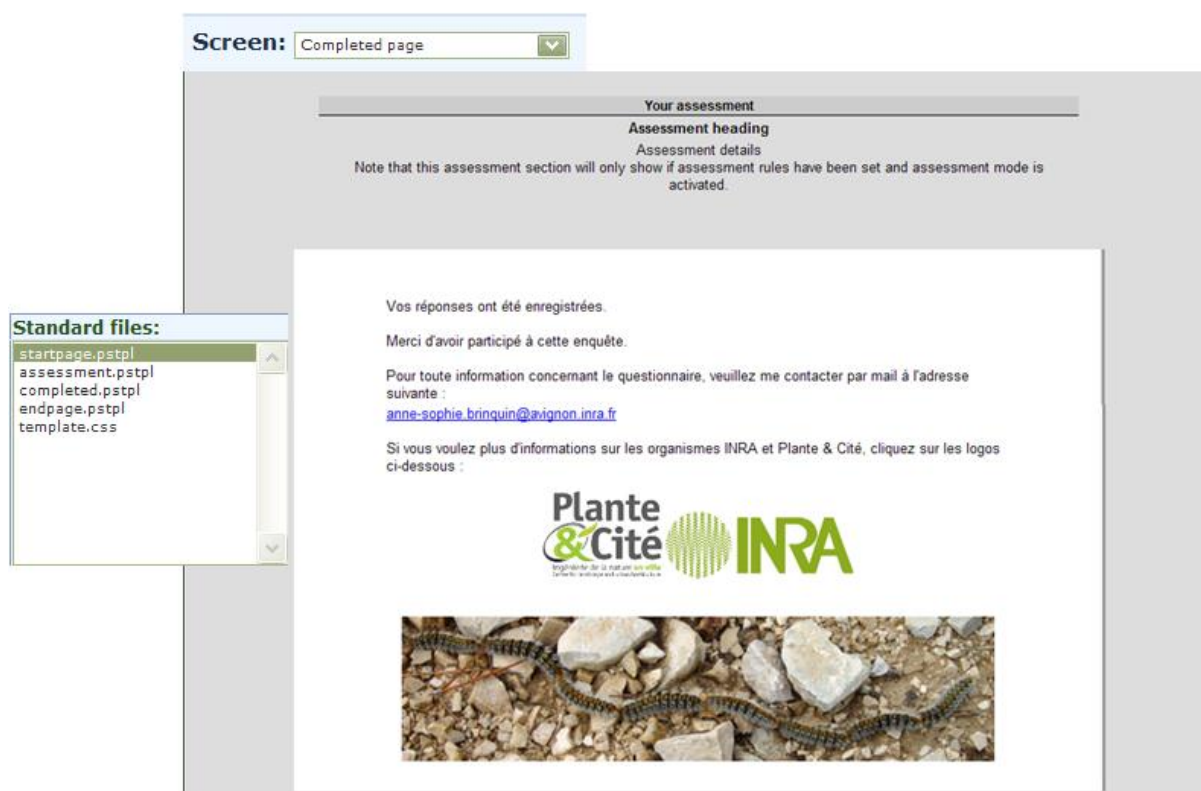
Screen: Completed page

Standard files:
startpage.pstpl
assessment.pstpl
completed.pstpl
endpage.pstpl
template.css

Your assessment

Assessment heading

Assessment details

Note that this assessment section will only show if assessment rules have been set and assessment mode is activated.

Vos réponses ont été enregistrées.

Merci d'avoir participé à cette enquête.

Pour toute information concernant le questionnaire, veuillez me contacter par mail à l'adresse suivante :
anne-sophie.brinquin@avignon.inra.fr

Si vous voulez plus d'informations sur les organismes INRA et Plante & Cité, cliquez sur les logos ci-dessous :

Plante &Cité
Ingénierie de la nature en ville
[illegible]

INRA